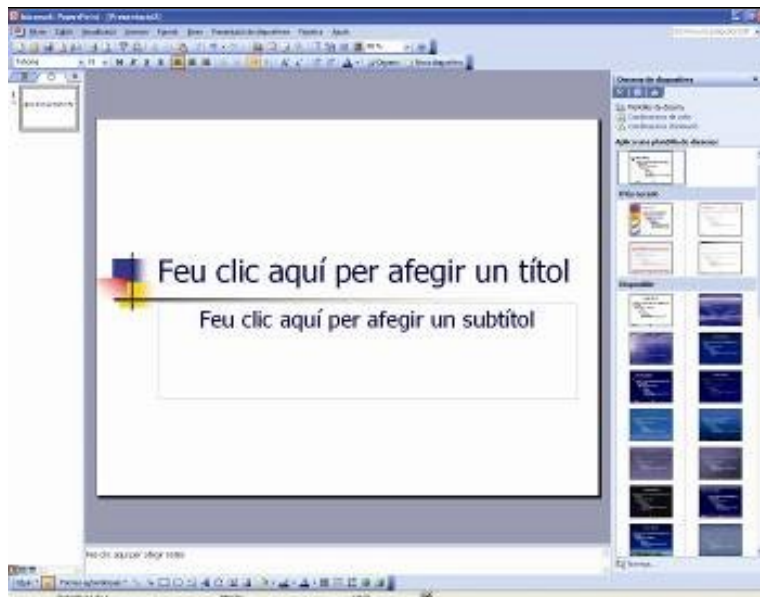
Microsoft PowerPoint - [Presentació1]

Feu clic aquí per afegir un títol

Feu clic aquí per afegir un subtítol

Feu clic aquí per afegir notes

Disseny de diapositives

Plantilles de disseny

Combinacions de colors

Combinacions d'animació

Aplica una plantilla de disseny

Utilitzat recentment

Disponible

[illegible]